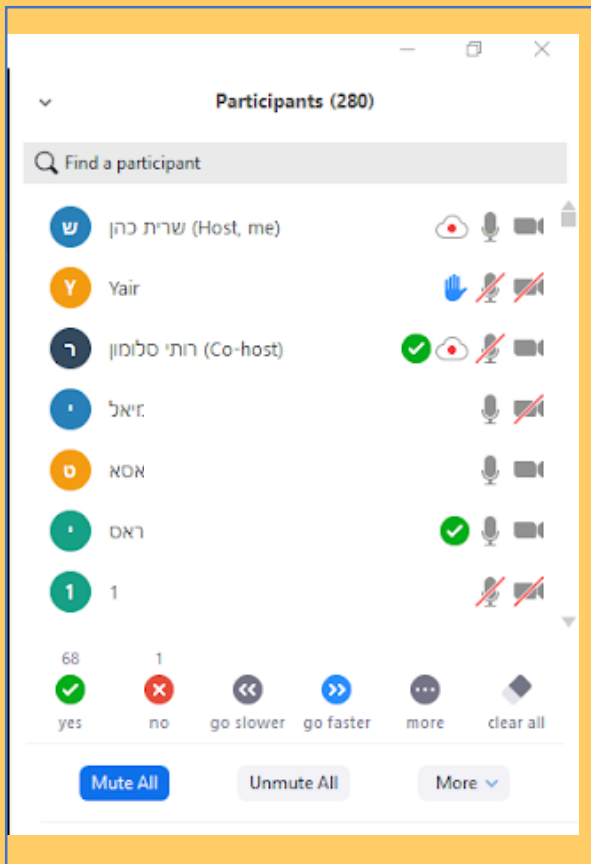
Participants (280)

Find a participant

ש שרית כהן (Host, me)

Y Yair

ר רותי סלומון (Co-host)

י יאל:

ס אסא

י ראס

1 1

68 yes

1 no

go slower

go faster

more

clear all

Mute All

Unmute All

More